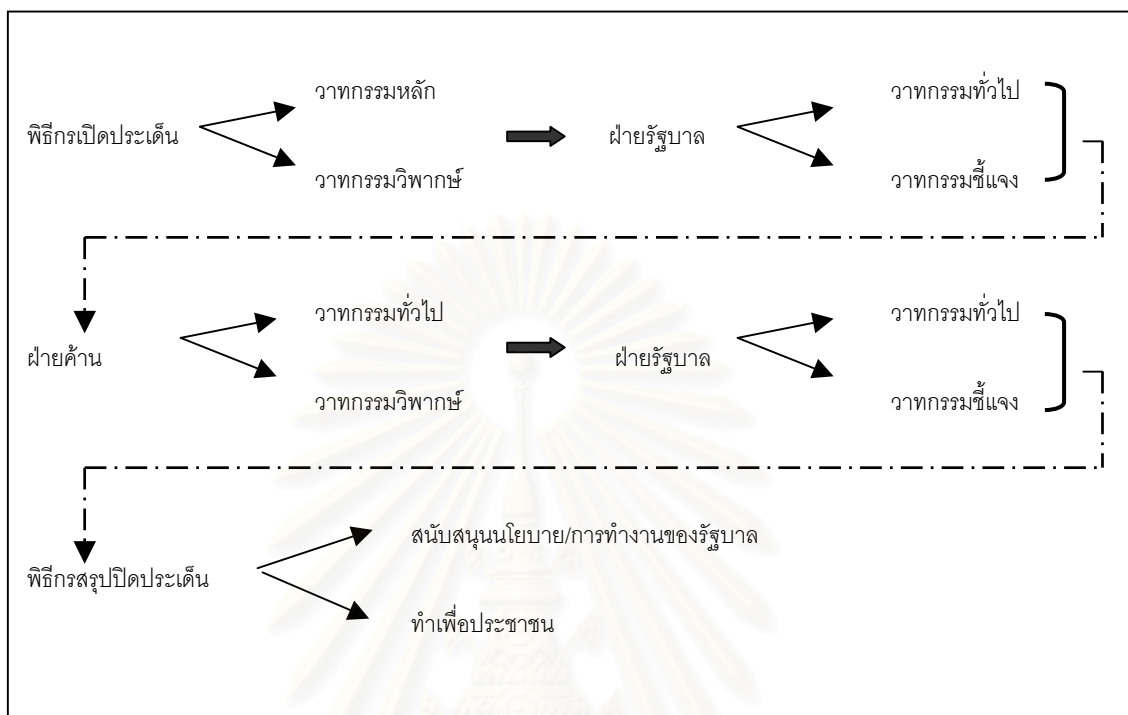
พิธีกรเปิดประเด็น

วาทกรรมหลัก

วาทกรรมวิพากษ์

ฝ่ายรัฐบาล

วาทกรรมทั่วไป

วาทกรรมชี้แจง

ฝ่ายค้าน

วาทกรรมทั่วไป

วาทกรรมวิพากษ์

ฝ่ายรัฐบาล

วาทกรรมทั่วไป

วาทกรรมชี้แจง

พิธีกรสรุปปิดประเด็น

สนับสนุนนโยบาย/การทำงานของรัฐบาล

ทำเพื่อประชาชน